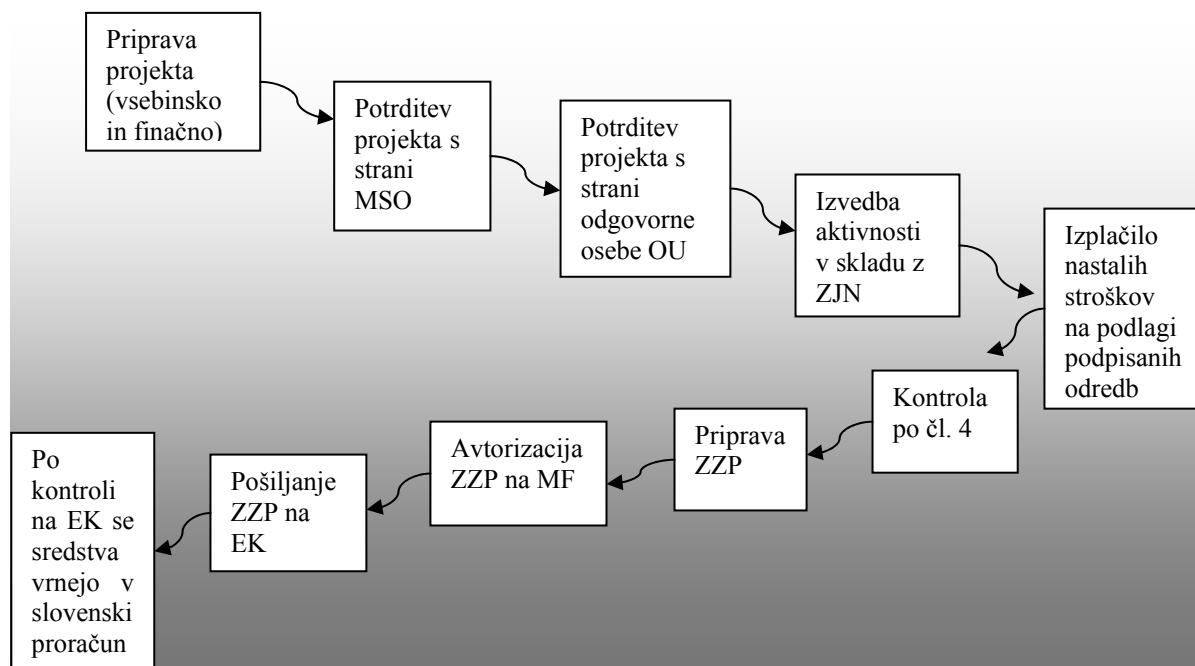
Priprava projekta (vsebinsko in finačno)

Potrditev projekta s strani MSO

Potrditev projekta s strani odgovorne osebe OU

Izvedba aktivnosti v skladu z ZJN

Izplačilo nastalih stroškov na podlagi podpisanih odredb

Kontrola po čl. 4

Priprava ZZP

Avtorizacija ZZP na MF

Pošiljanje ZZP na EK

Po kontroli na EK se sredstva vrnejo v slovenski proračun